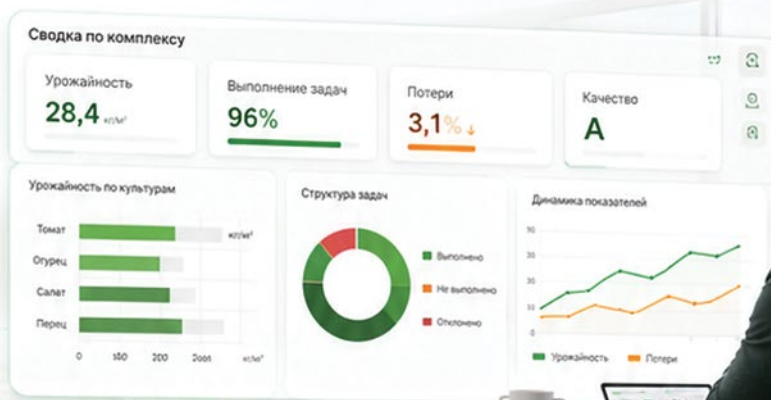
Сводка по комплексу

Урожайность
28,4 кг/м²

Выполнение задач
96%

Потери
3,1% ↓

Качество
А

Урожайность по культурам

Томат
Огурец
Салат
Перец

кг/м²

0
150
200
200t

Структура задач

Выполнено
Не выполнено
Отклонено

Динамика показателей

30
20
10
0

Урожайность
Потери